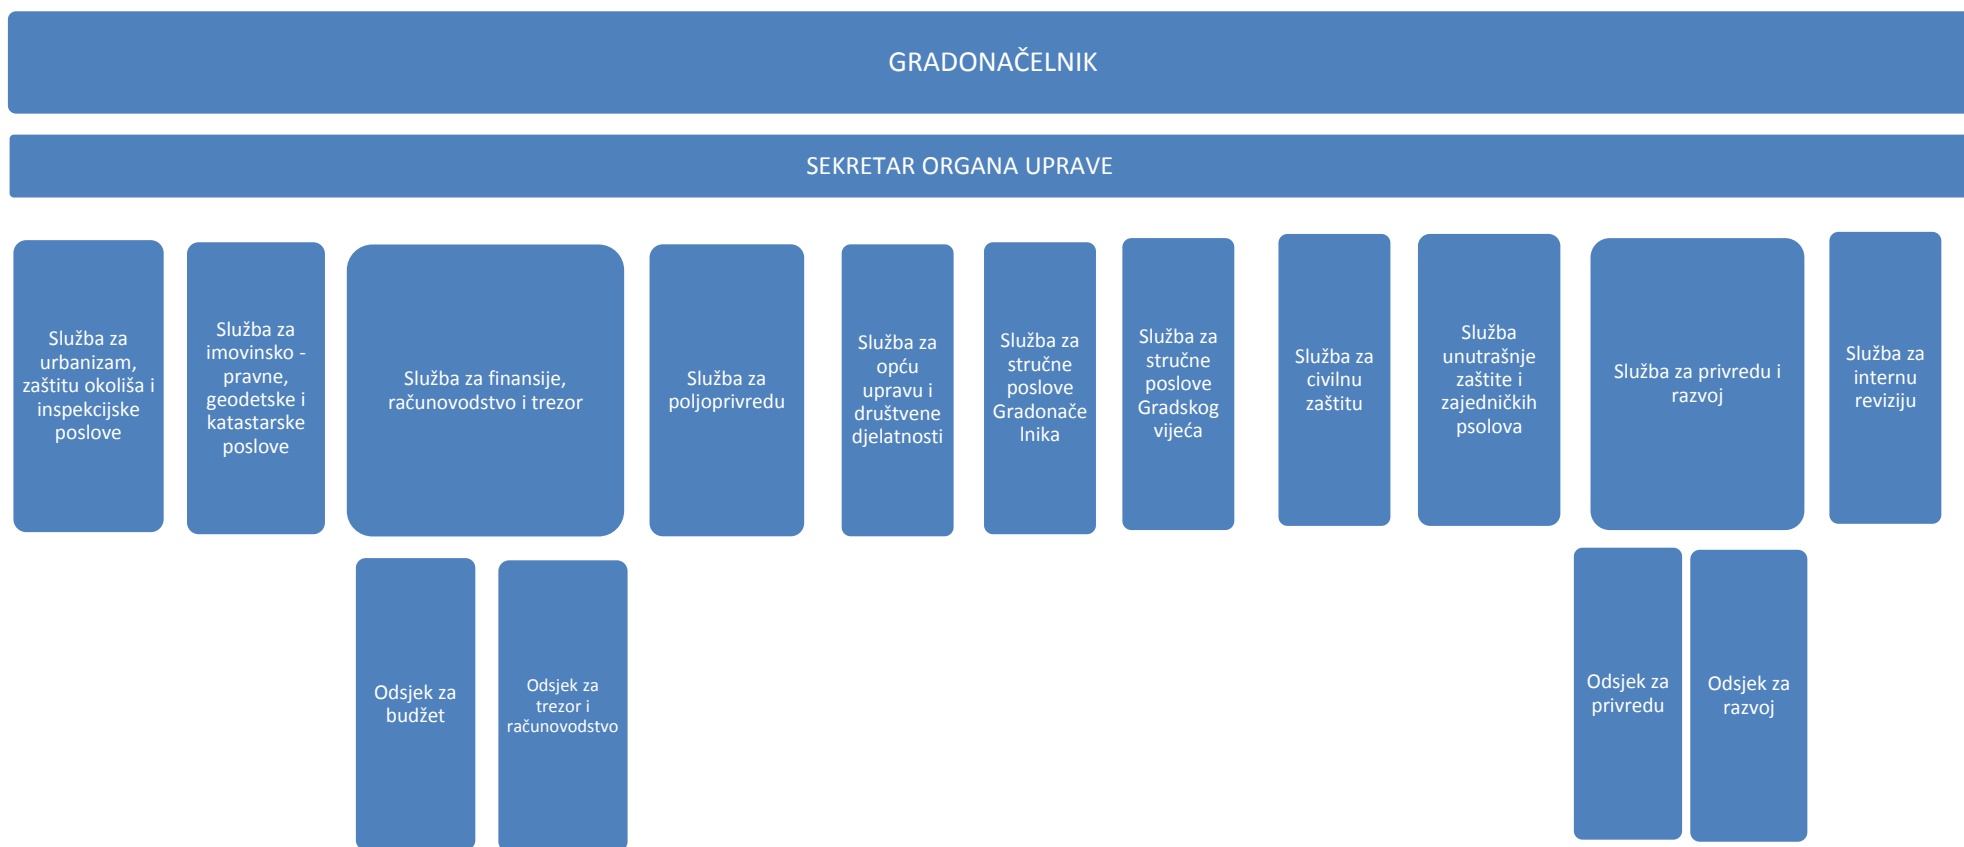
GRADONAČELNIK

SEKRETAR ORGANA UPRAVE

Služba za urbanizam, zaštitu okoliša i inspekcijske poslove

Služba za imovinsko - pravne, geodetske i katastarske poslove

Služba za finansije, računovodstvo i trezor

Služba za poljoprivredu

Služba za opću upravu i društvene djelatnosti

Služba za stručne poslove Gradonačelnika

Služba za stručne poslove Gradskog vijeća

Služba za civilnu zaštitu

Služba unutrašnje zaštite i zajedničkih psolova

Služba za privredu i razvoj

Služba za internu reviziju

Odsjek za budžet

Odsjek za trezor i računovodstvo

Odsjek za privredu

Odsjek za razvoj